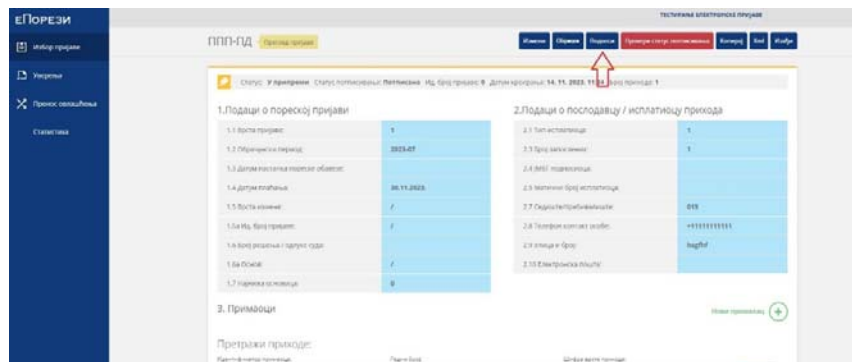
еПорези

Избор пријаве

Уверења

Пронос овлашћења

Статистика

ТЕСТИРАЊЕ ЕЛЕКТРОНСКЕ ПРИЈАВЕ

ППП-ПД Преглед пријаве

Измени Обриши Подаци Провери статус потписивања Копирај Xml Изађи

Статус: У припреми Статус потписивања: Потписана Ид. број пријаве: 9 Датум креирања: 14. 11. 2023. 11:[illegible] Број прихода: 1

1.Подаци о пореској пријави

| | |
|---|---|
| 1.1 Врста пријаве: | 1 |
| 1.2 Обрачунски период: | 2023-07 |
| 1.3 Датум настанка пореске обавезе: | |
| 1.4 Датум плаћања: | 30.11.2023. |
| 1.5 Врста измене: | / |
| 1.5а Ид. број пријаве: | / |
| 1.6 Број решења / одлуке суда: | |
| 1.6а Основ: | / |
| 1.7 Највиша основица: | 0 |

2.Подаци о послодавцу / исплатиоцу прихода

| | |
|---|---|
| 2.1 Тип исплатиоца: | 1 |
| 2.3 Број запослених: | 1 |
| 2.4 ЈМБГ подносиоца: | |
| 2.5 Матични број исплатиоца: | |
| 2.7 Седиште/пребивалиште: | 019 |
| 2.8 Телефон контакт особе: | +111111111 |
| 2.9 Улица и број: | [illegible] |
| 2.10 Електронска пошта: | |

3. Примаоци

Нови примаоци

Претражи приходе:

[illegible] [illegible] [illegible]